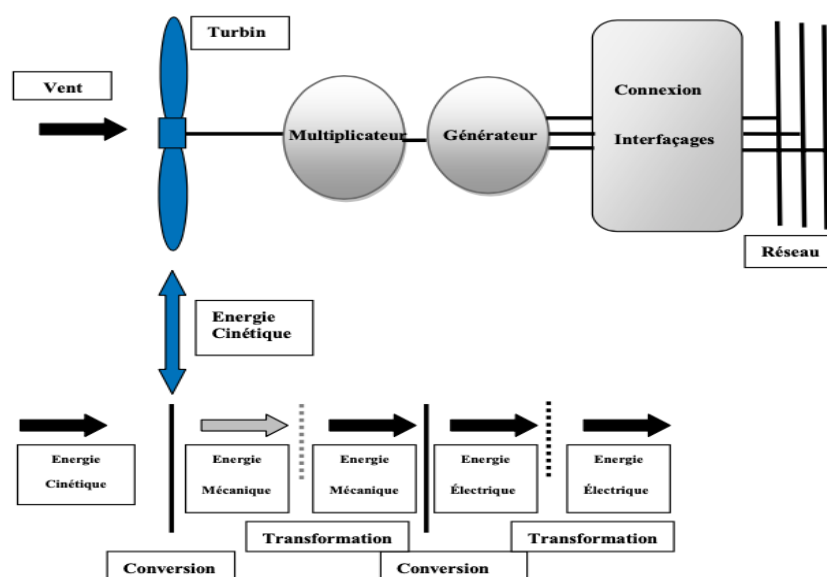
Turbin

Vent

Multiplicateur

Générateur

Connexion

Interfaçages

Réseau

Energie Cinétique

Energie Cinétique

Energie Mécanique

Energie Mécanique

Energie Électrique

Energie Électrique

Transformation

Transformation

Conversion

Conversion